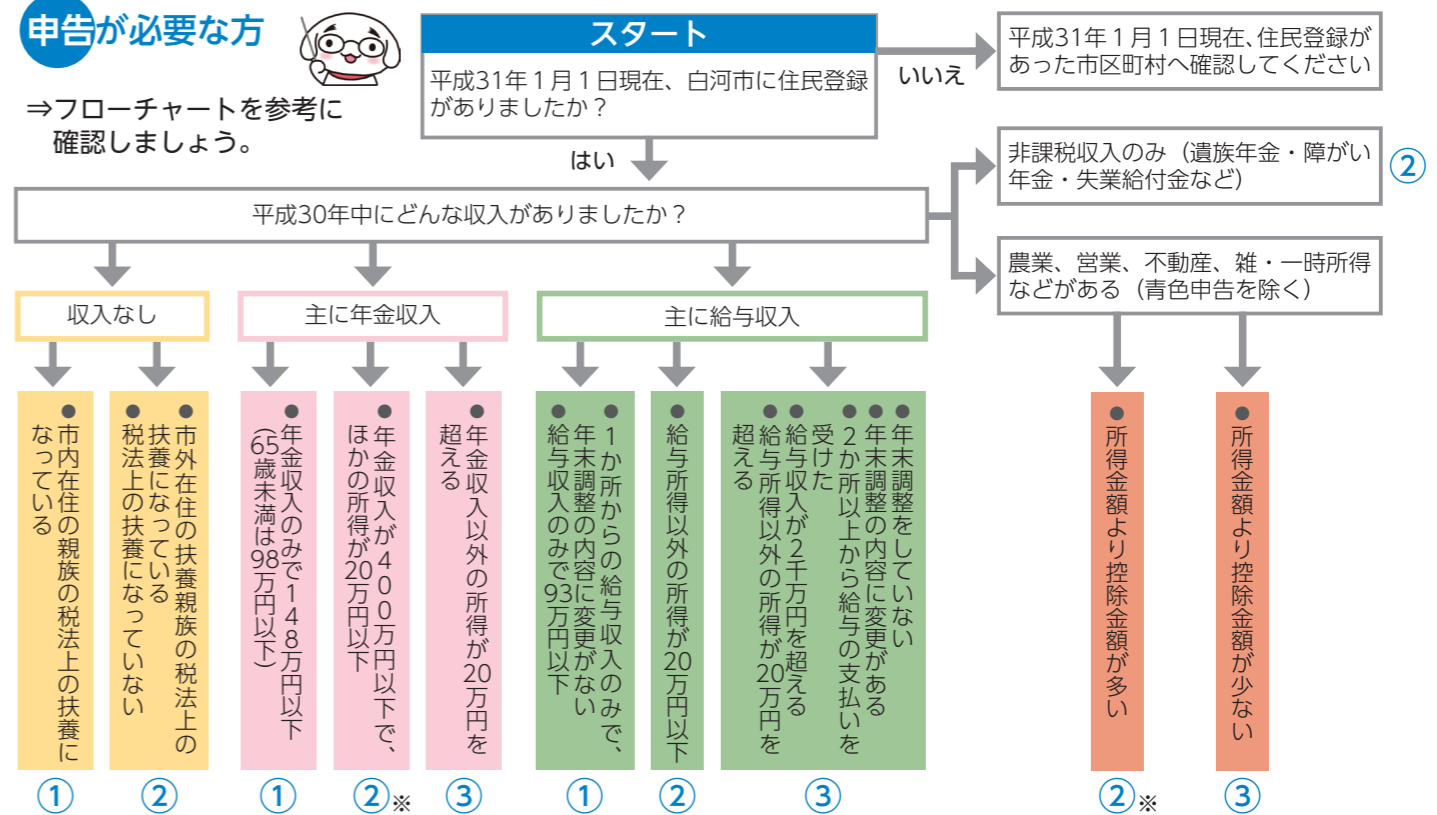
申告が必要な方

⇒フローチャートを参考に確認しましょう。

スタート

平成31年1月1日現在、白河市に住民登録がありましたか？

いいえ

平成31年1月1日現在、住民登録があった市区町村へ確認してください

はい

非課税収入のみ（遺族年金・障がい年金・失業給付金など） ②

平成30年中にどんな収入がありましたか？

農業、営業、不動産、雑・一時所得などがある（青色申告を除く）

収入なし

主に年金収入

主に給与収入

●市内在住の親族の税法上の扶養になっている
①

●市外在住の扶養親族の税法上の扶養になっている
●税法上の扶養になっていない
②

●年金収入のみで148万円以下（65歳未満は98万円以下）
①

●年金収入が400万円以下で、ほかの所得が20万円以下
②※

●年金収入以外の所得が20万円を超える
③

●1か所からの給与収入のみで、年末調整の内容に変更がない
●給与収入のみで93万円以下
①

●給与所得以外の所得が20万円以下
②

●年末調整をしていない
●年末調整の内容に変更がある
●2か所以上から給与の支払いを受けた
●給与収入が2千万円を超える
●給与所得以外の所得が20万円を超える
③

●所得金額より控除金額が多い
②※

●所得金額より控除金額が少ない
③